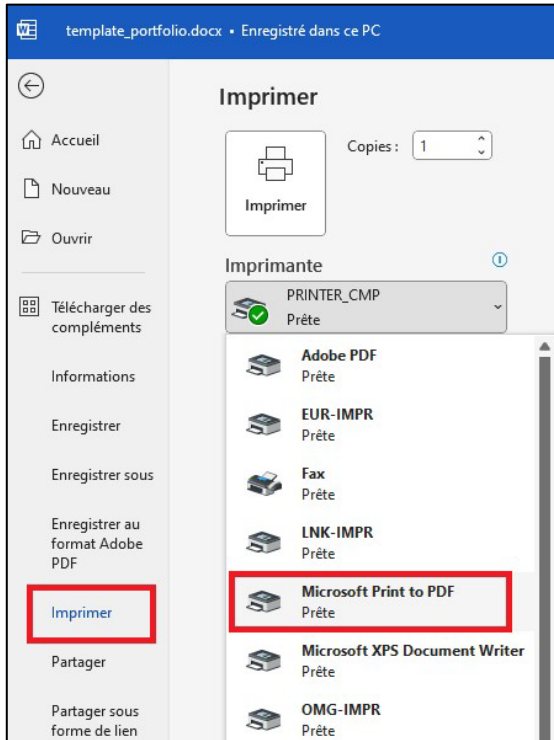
template_portfolio.docx • Enregistré dans ce PC

Accueil

Nouveau

Ouvrir

Télécharger des compléments

Informations

Enregistrer

Enregistrer sous

Enregistrer au format Adobe PDF

Imprimer

Partager

Partager sous forme de lien

Imprimer

Copies : 1

Imprimer

Imprimante

PRINTER_CMP
Prête

Adobe PDF
Prête

EUR-IMPR
Prête

Fax
Prête

LNK-IMPR
Prête

Microsoft Print to PDF
Prête

Microsoft XPS Document Writer
Prête

OMG-IMPR
Prête